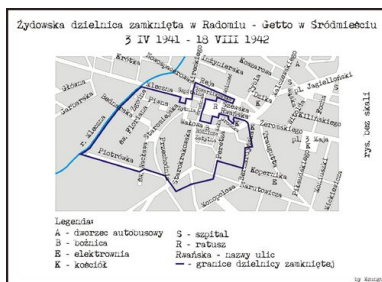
Żydowska dzielnica zamknięta w Radomiu - Getto w Śródmieściu
3 IV 1941 - 18 VIII 1942

Krótka
Głowackiego
Żelazna
Limanowskiego
Reja
Żeromskiego
Rwańska
Piotrkowska
Planty
Koszarowa
Waryńskiego
Zagańskiego
Kelecka
Kopernika
Słowackiego
Szwarlikowska
Sienkiewicza
Moniuszki
Wałowa
Jatki
Rynek
Bożniczna
Podwalna
Lubelska
św. Wojciecha
Mickiewicza
Słowackiego
Koszarowa
Kościuszki
3 Maja
Kilińskiego
Traugutta
Struga
Kościelna
pl. Jagielloński
A
B
E
K
S
R

rys. bez skali

Legenda:
A - dworzec autobusowy
B - bożnica
E - elektrownia
K - kościół
S - szpital
R - ratusz
Rwańska - nazwy ulic
— - granice dzielnicy zamkniętej

by Kmiotek